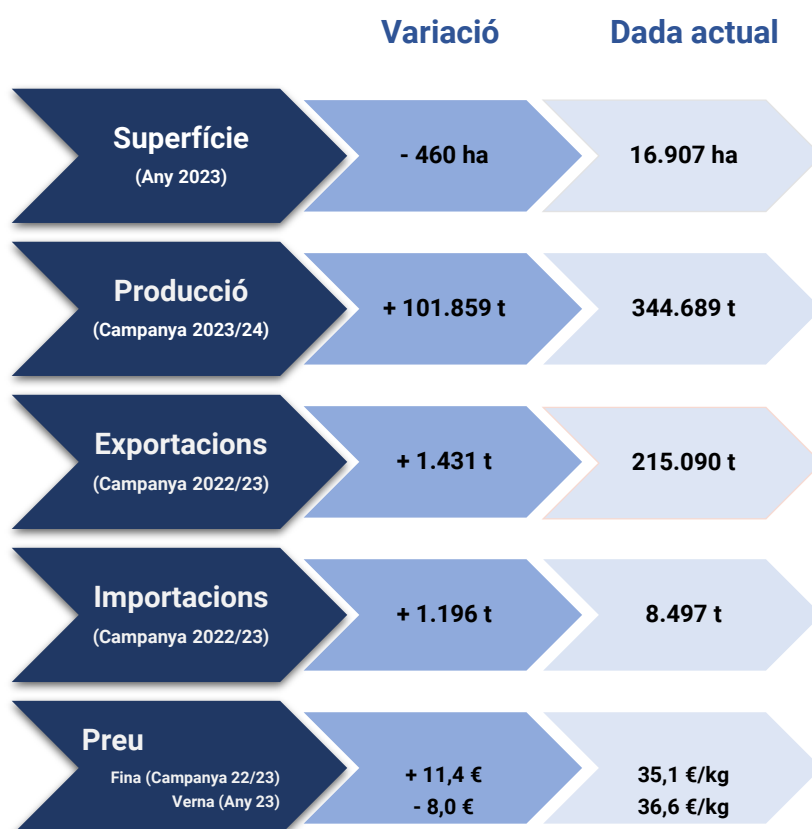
| | Variació | Dada actual |
|---|---|---|
| Superfície (Any 2023) | - 460 ha | 16.907 ha |
| Producció (Campanya 2023/24) | + 101.859 t | 344.689 t |
| Exportacions (Campanya 2022/23) | + 1.431 t | 215.090 t |
| Importacions (Campanya 2022/23) | + 1.196 t | 8.497 t |
| Preu Fina (Campanya 22/23) Verna (Any 23) | + 11,4 € - 8,0 € | 35,1 €/kg 36,6 €/kg |